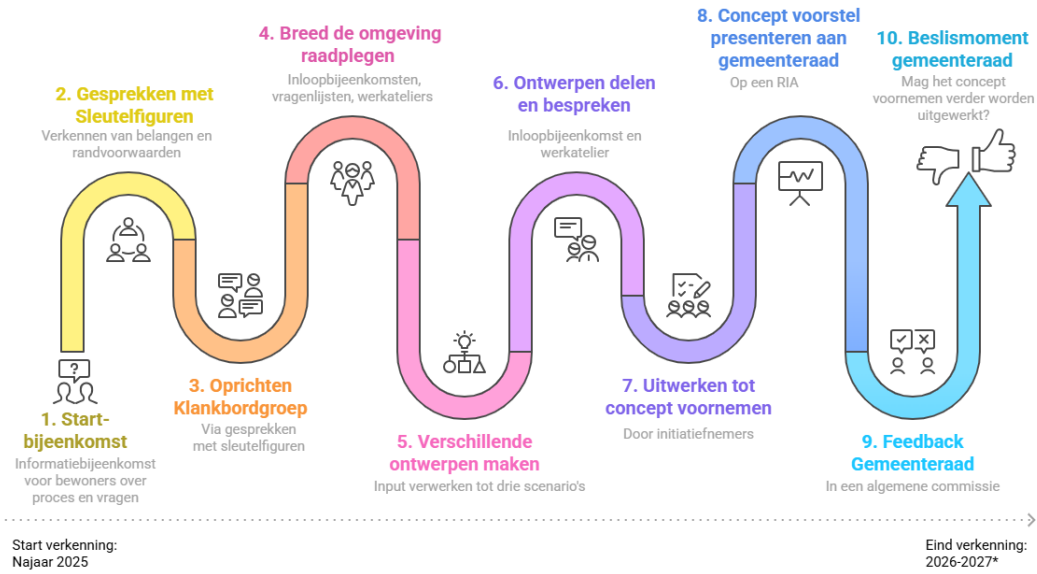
1. Start-bijeenkomst
Informatiebijeenkomst voor bewoners over proces en vragen

2. Gesprekken met Sleutelfiguren
Verkennen van belangen en randvoorwaarden

3. Oprichten Klankbordgroep
Via gesprekken met sleutelfiguren

4. Breed de omgeving raadplegen
Inloopbijeenkomsten, vragenlijsten, werkateliers

5. Verschillende ontwerpen maken
Input verwerken tot drie scenario's

6. Ontwerpen delen en bespreken
Inloopbijeenkomst en werkatelier

7. Uitwerken tot concept voornemen
Door initiatiefnemers

8. Concept voorstel presenteren aan gemeenteraad
Op een RIA

9. Feedback Gemeenteraad
In een algemene commissie

10. Beslismoment gemeenteraad
Mag het concept voornemen verder worden uitgewerkt?

Start verkenning:
Najaar 2025

Eind verkenning:
2026-2027*